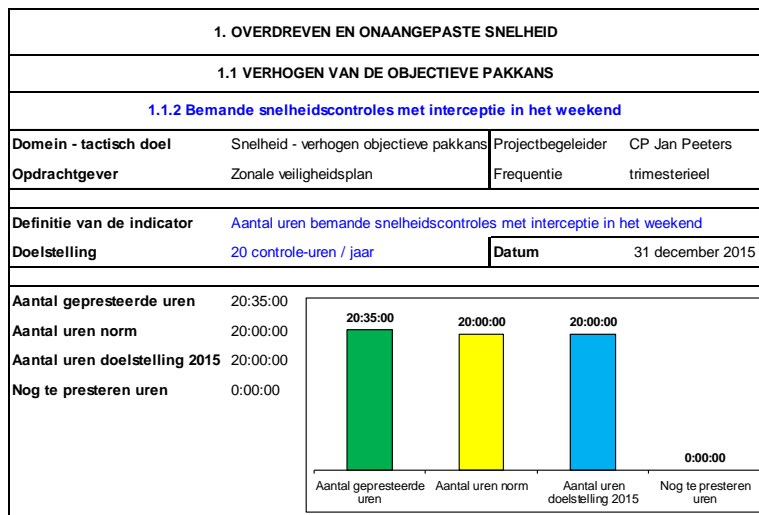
1. OVERDREVEN EN ONAANGEPASTE SNELHEID

1.1 VERHOGEN VAN DE OBJECTIEVE PAKKANS

1.1.2 Bemande snelheidscontroles met interceptie in het weekend

| Domein - tactisch doel | Snelheid - verhogen objectieve pakkans | Projectbegeleider | CP Jan Peeters |
|---|---|---|---|
| Opdrachtgever | Zonale veiligheidsplan | Frequentie | trimesterieel |

| Definitie van de indicator | Aantal uren bemande snelheidscontroles met interceptie in het weekend | | |
|---|---|---|---|
| Doelstelling | 20 controle-uren / jaar | Datum | 31 december 2015 |

Aantal gepresteerde uren 20:35:00
Aantal uren norm 20:00:00
Aantal uren doelstelling 2015 20:00:00
Nog te presteren uren 0:00:00

20:35:00
20:00:00
20:00:00
0:00:00

Aantal gepresteerde uren
Aantal uren norm
Aantal uren doelstelling 2015
Nog te presteren uren